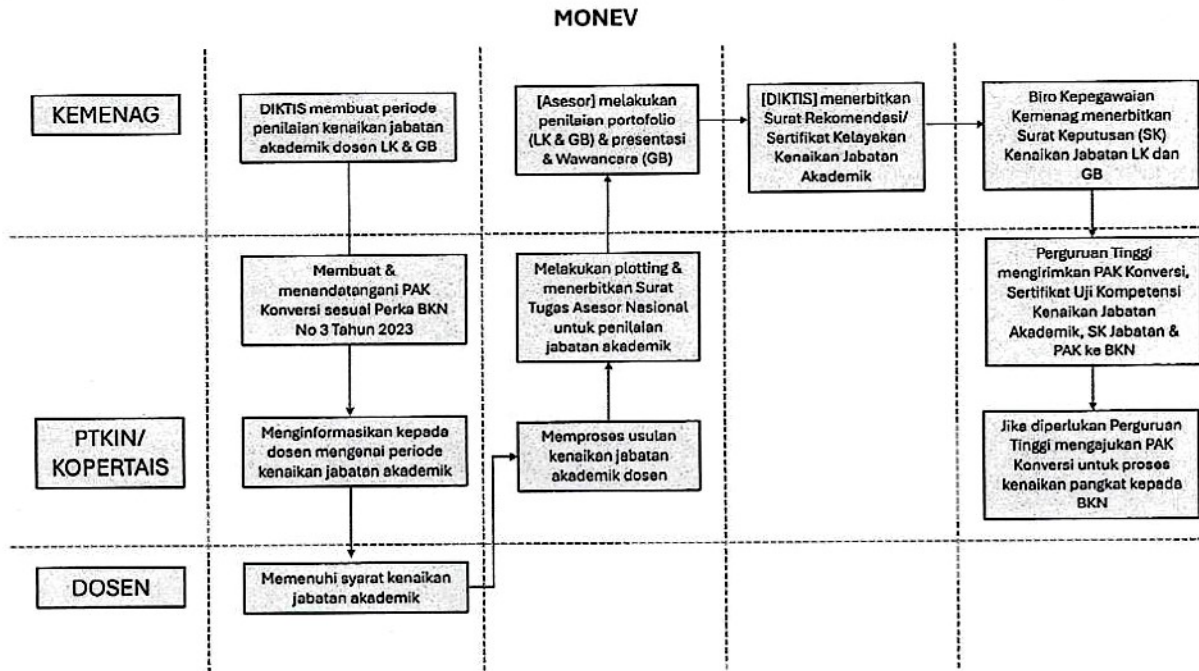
MONEV

KEMENAG

PTKIN/ KOPERTAIS

DOSEN

DIKTIS membuat periode penilaian kenaikan jabatan akademik dosen LK & GB

Membuat & menandatangani PAK Konversi sesuai Perka BKN No 3 Tahun 2023

Menginformasikan kepada dosen mengenai periode kenaikan jabatan akademik

Memenuhi syarat kenaikan jabatan akademik

[Asesor] melakukan penilaian portofolio (LK & GB) & presentasi & Wawancara (GB)

Melakukan plotting & menerbitkan Surat Tugas Asesor Nasional untuk penilaian jabatan akademik

Memproses usulan kenaikan jabatan akademik dosen

[DIKTIS] menerbitkan Surat Rekomendasi/ Sertifikat Kelayakan Kenaikan Jabatan Akademik

Biro Kepegawaian Kemenag menerbitkan Surat Keputusan (SK) Kenaikan Jabatan LK dan GB

Perguruan Tinggi mengirimkan PAK Konversi, Sertifikat Uji Kompetensi Kenaikan Jabatan Akademik, SK Jabatan & PAK ke BKN

Jika diperlukan Perguruan Tinggi mengajukan PAK Konversi untuk proses kenaikan pangkat kepada BKN